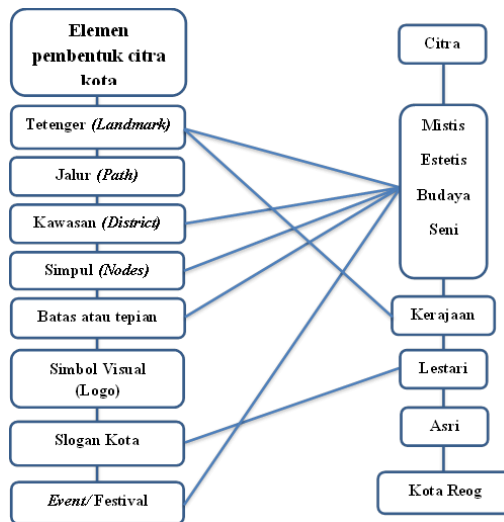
Elemen pembentuk citra kota

Tetenger *(Landmark)*

Jalur *(Path)*

Kawasan *(District)*

Simpul *(Nodes)*

Batas atau tepian

Simbol Visual (Logo)

Slogan Kota

*Event*/ Festival

Citra

Mistis
Estetis
Budaya
Seni

Kerajaan

Lestari

Asri

Kota Reog